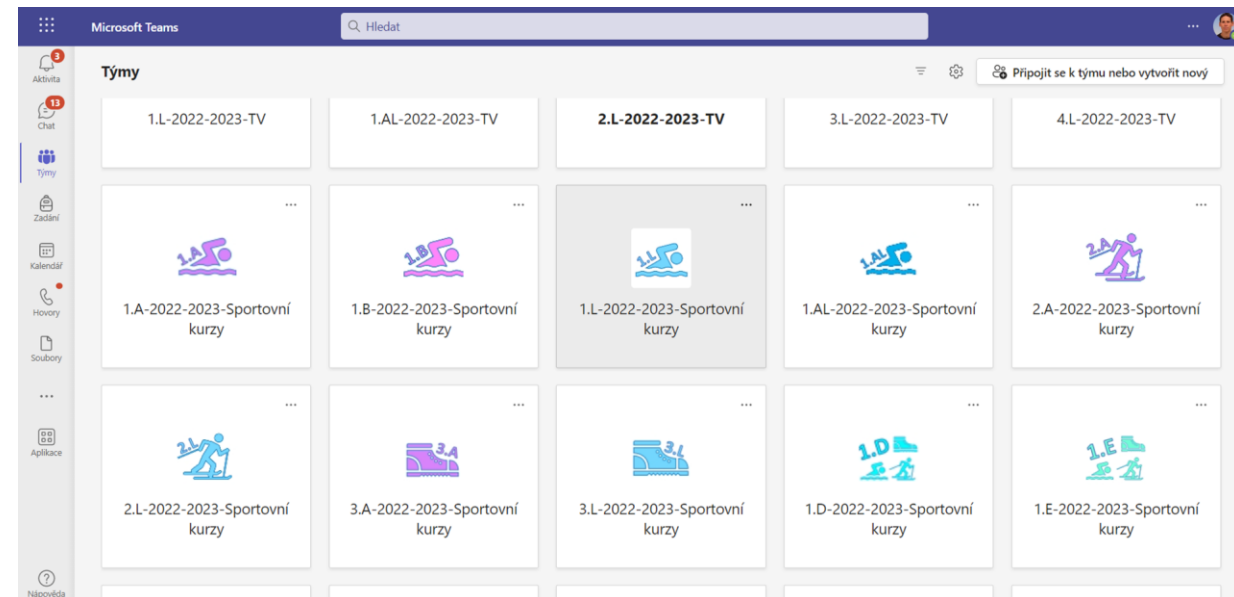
Microsoft Teams

Hledat

...

3
Aktivita

13
Chat

Týmy

Zadání

Kalendář

Hovory

Soubory

...

Aplikace

Nápověda

Týmy

Připojit se k týmu nebo vytvořit nový

1.L-2022-2023-TV

1.AL-2022-2023-TV

2.L-2022-2023-TV

3.L-2022-2023-TV

4.L-2022-2023-TV

...
1.A
1.A-2022-2023-Sportovní kurzy

...
1.B
1.B-2022-2023-Sportovní kurzy

...
1.L
1.L-2022-2023-Sportovní kurzy

...
1.AL
1.AL-2022-2023-Sportovní kurzy

...
2.A
2.A-2022-2023-Sportovní kurzy

...
2.L
2.L-2022-2023-Sportovní kurzy

...
3.A
3.A-2022-2023-Sportovní kurzy

...
3.L
3.L-2022-2023-Sportovní kurzy

...
1.D
1.D-2022-2023-Sportovní kurzy

...
1.E
1.E-2022-2023-Sportovní kurzy